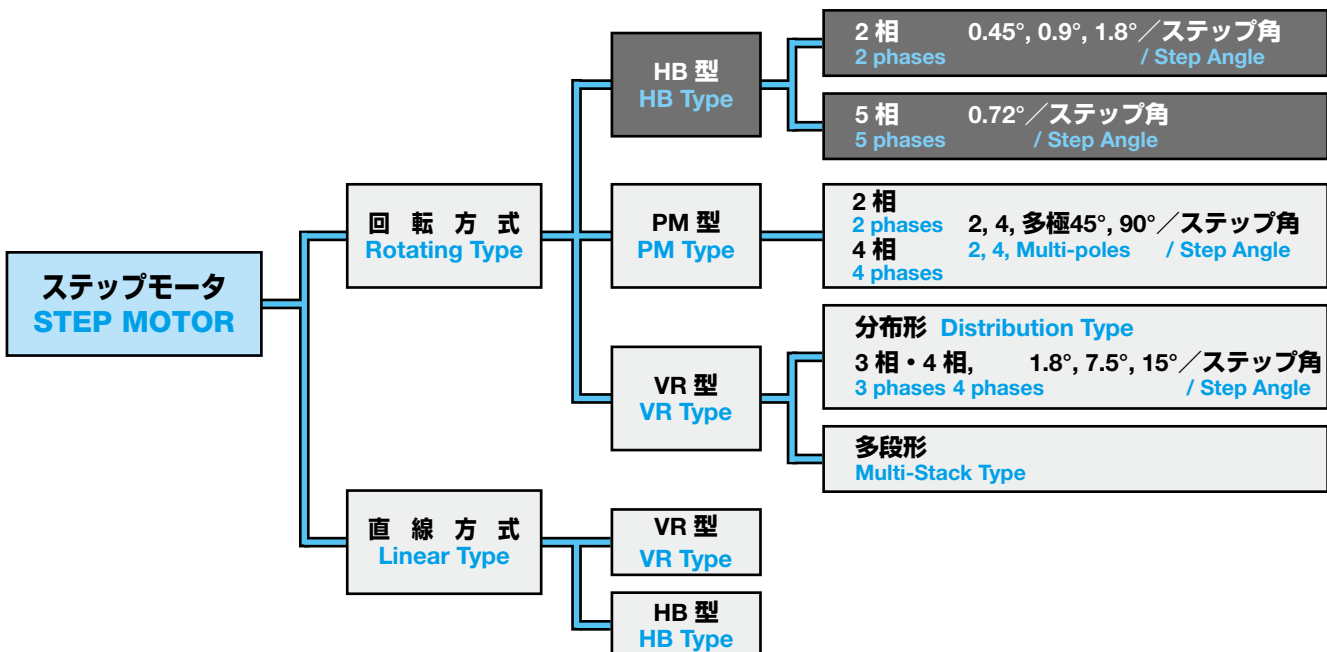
ステップモータ
STEP MOTOR

回転方式
Rotating Type

HB 型
HB Type

2 相 0.45°, 0.9°, 1.8°／ステップ角
2 phases / Step Angle

5 相 0.72°／ステップ角
5 phases / Step Angle

PM 型
PM Type

2 相
2 phases 2, 4, 多極45°, 90°／ステップ角
4 相 2, 4, Multi-poles / Step Angle
4 phases

VR 型
VR Type

分布形 Distribution Type
3 相・4 相, 1.8°, 7.5°, 15°／ステップ角
3 phases 4 phases / Step Angle

多段形
Multi-Stack Type

直線方式
Linear Type

VR 型
VR Type

HB 型
HB Type